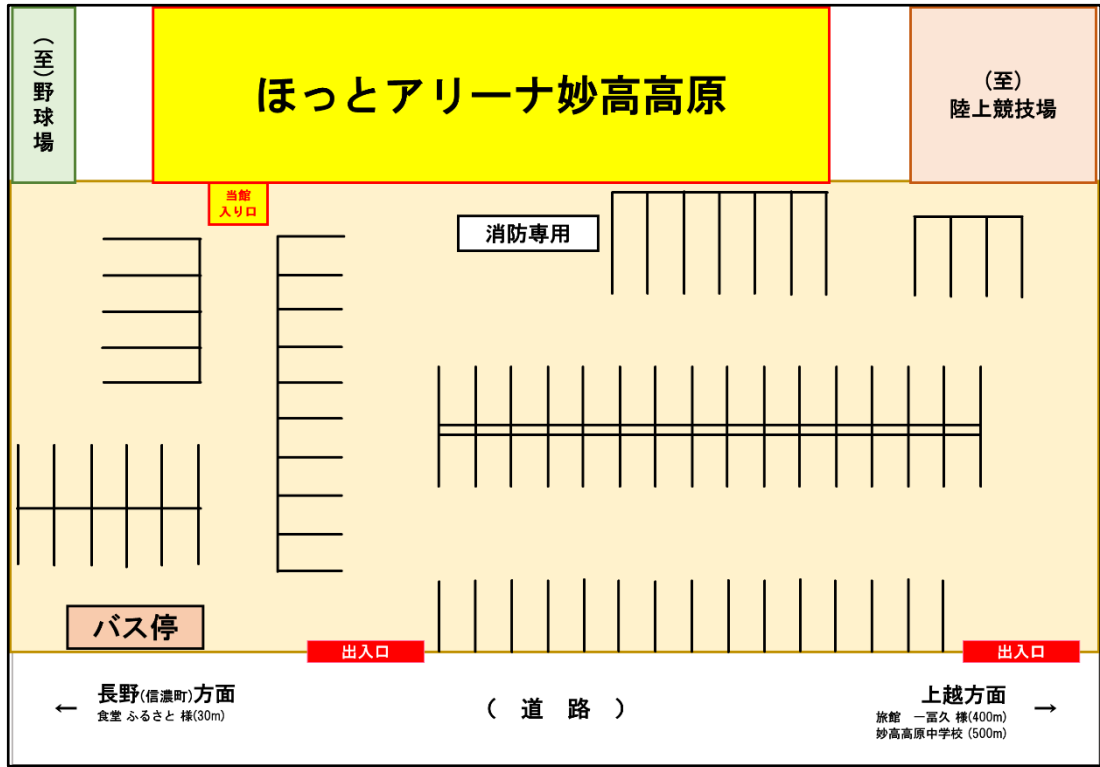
(至)野球場

ほっとアリーナ妙高高原

(至)
陸上競技場

当館
入り口

消防専用

バス停

出入口

出入口

← 長野(信濃町)方面
食堂 ふるさと 様(30m)

( 道 路 )

上越方面 →
旅館 一冨久 様(400m)
妙高高原中学校 (500m)